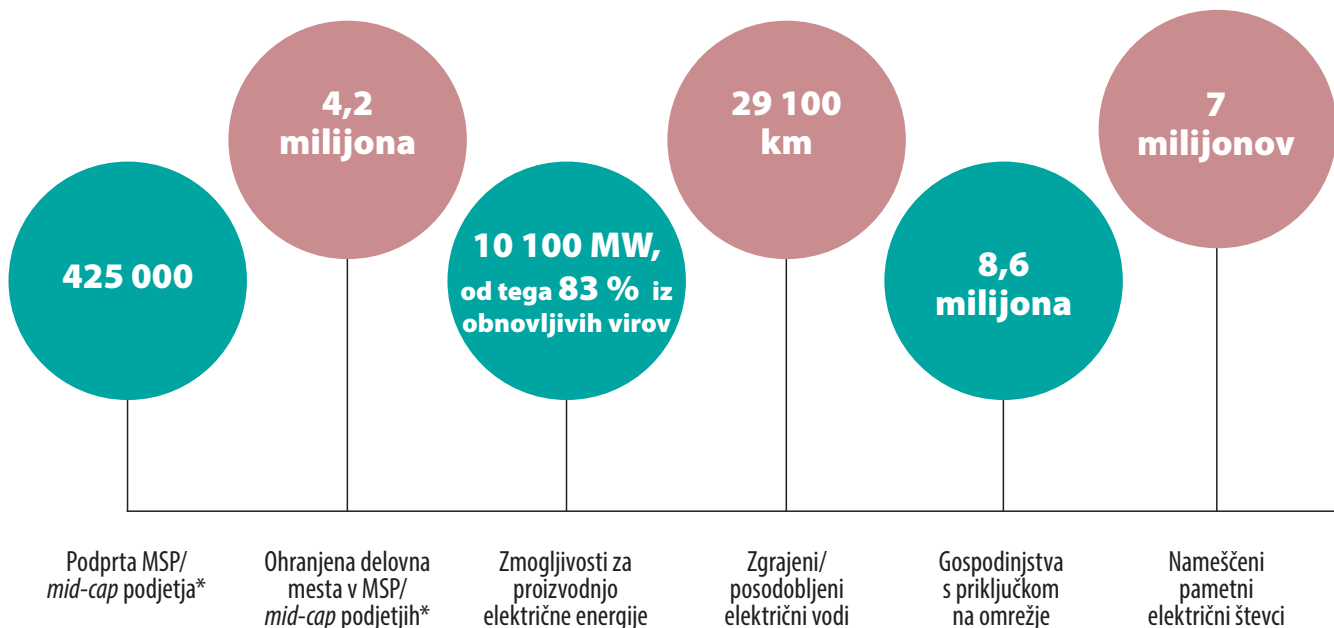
425 000

4,2 milijona

10 100 MW, od tega 83 % iz obnovljivih virov

29 100 km

8,6 milijona

7 milijonov

Podprta MSP/ *mid-cap* podjetja*

Ohranjena delovna mesta v MSP/ *mid-cap* podjetjih*

Zmogljivosti za proizvodnjo električne energije

Zgrajeni/ posodobljeni električni vodi

Gospodinjstva s priključkom na omrežje

Nameščeni pametni električni števci